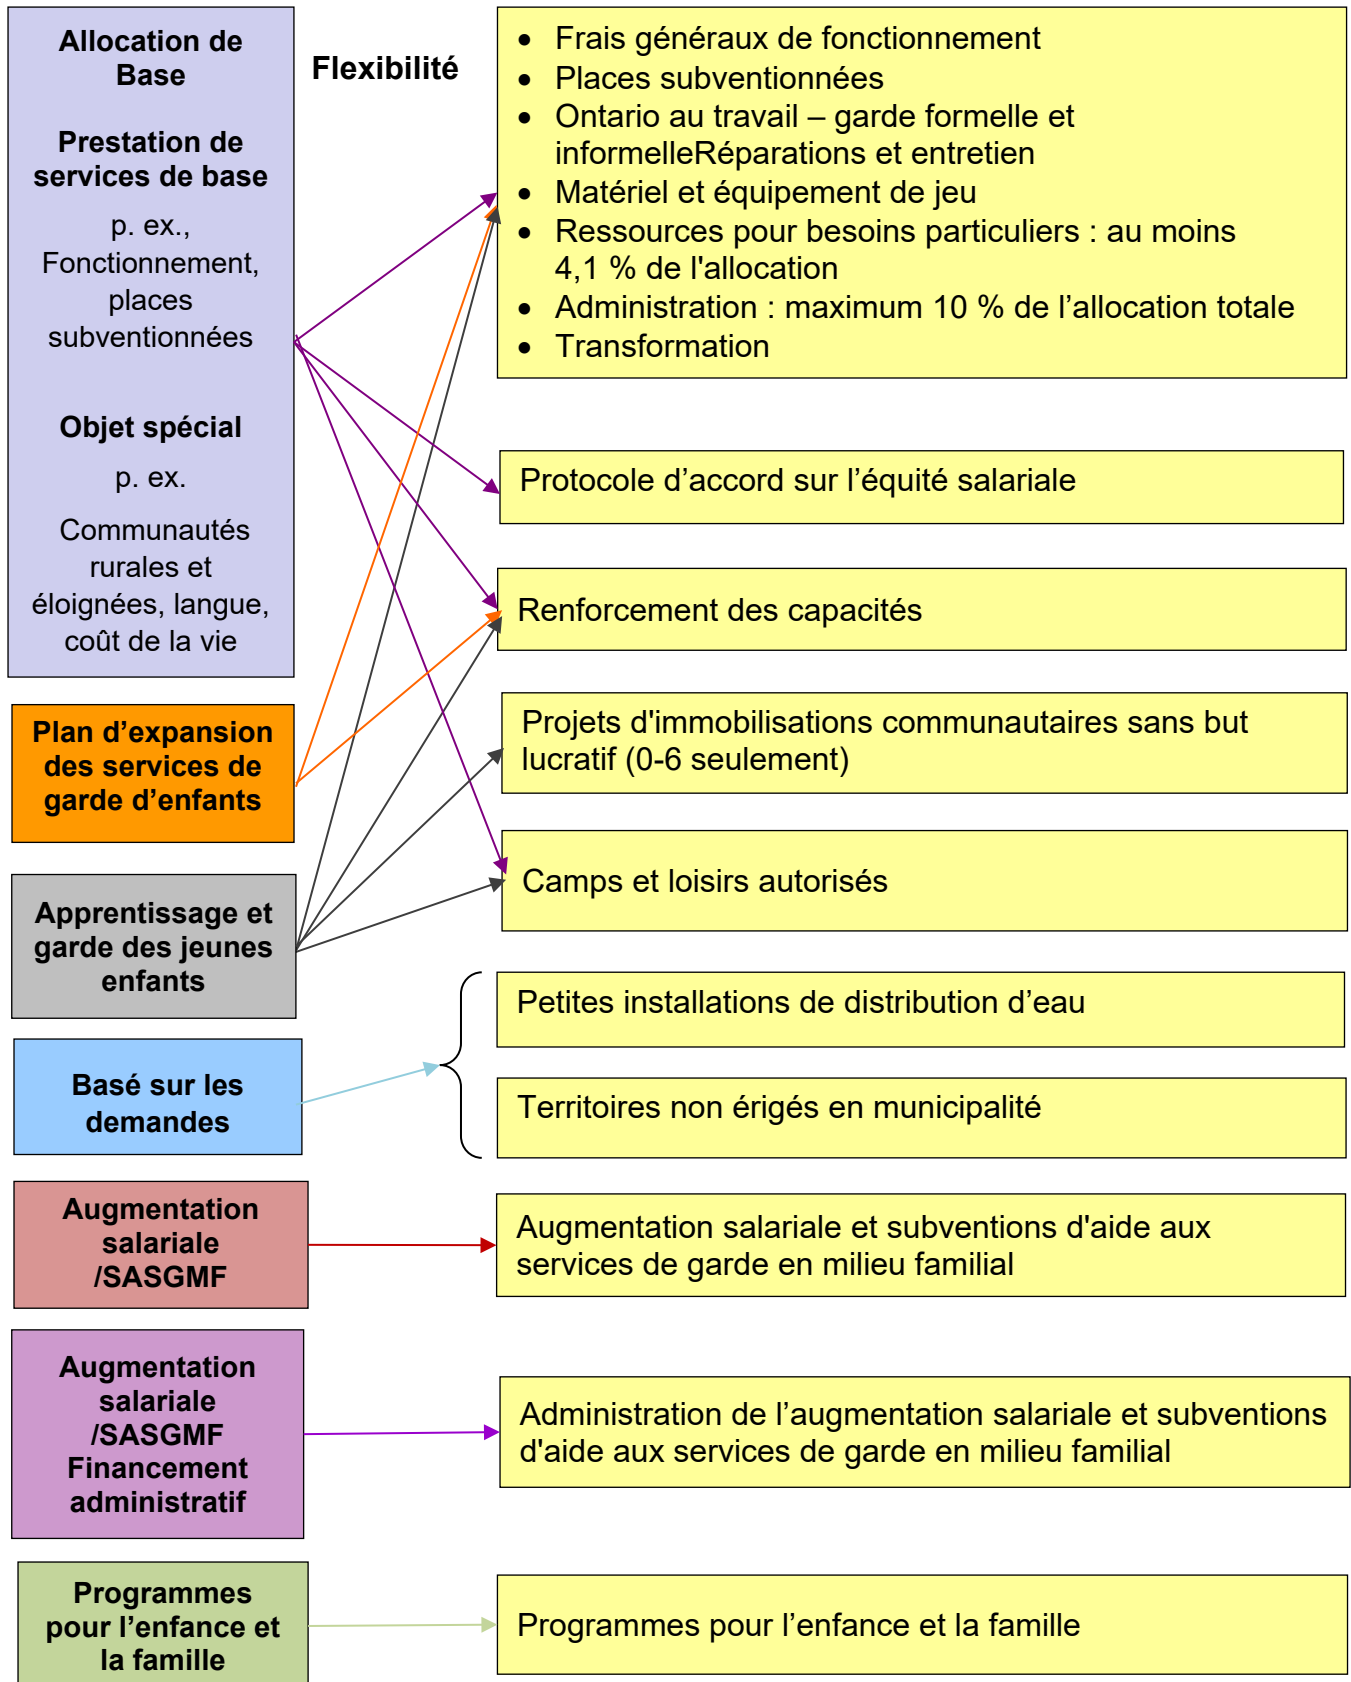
Allocation de Base

Prestation de services de base

p. ex., Fonctionnement, places subventionnées

Objet spécial

p. ex.

Communautés rurales et éloignées, langue, coût de la vie

Flexibilité

- Frais généraux de fonctionnement
- Places subventionnées
- Ontario au travail – garde formelle et informelleRéparations et entretien
- Matériel et équipement de jeu
- Ressources pour besoins particuliers : au moins 4,1 % de l'allocation
- Administration : maximum 10 % de l’allocation totale
- Transformation

Protocole d’accord sur l’équité salariale

Renforcement des capacités

Plan d’expansion des services de garde d’enfants

Projets d'immobilisations communautaires sans but lucratif (0-6 seulement)

Camps et loisirs autorisés

Apprentissage et garde des jeunes enfants

Petites installations de distribution d’eau

Basé sur les demandes

Territoires non érigés en municipalité

Augmentation salariale /SASGMF

Augmentation salariale et subventions d'aide aux services de garde en milieu familial

Augmentation salariale /SASGMF Financement administratif

Administration de l’augmentation salariale et subventions d'aide aux services de garde en milieu familial

Programmes pour l’enfance et la famille

Programmes pour l’enfance et la famille